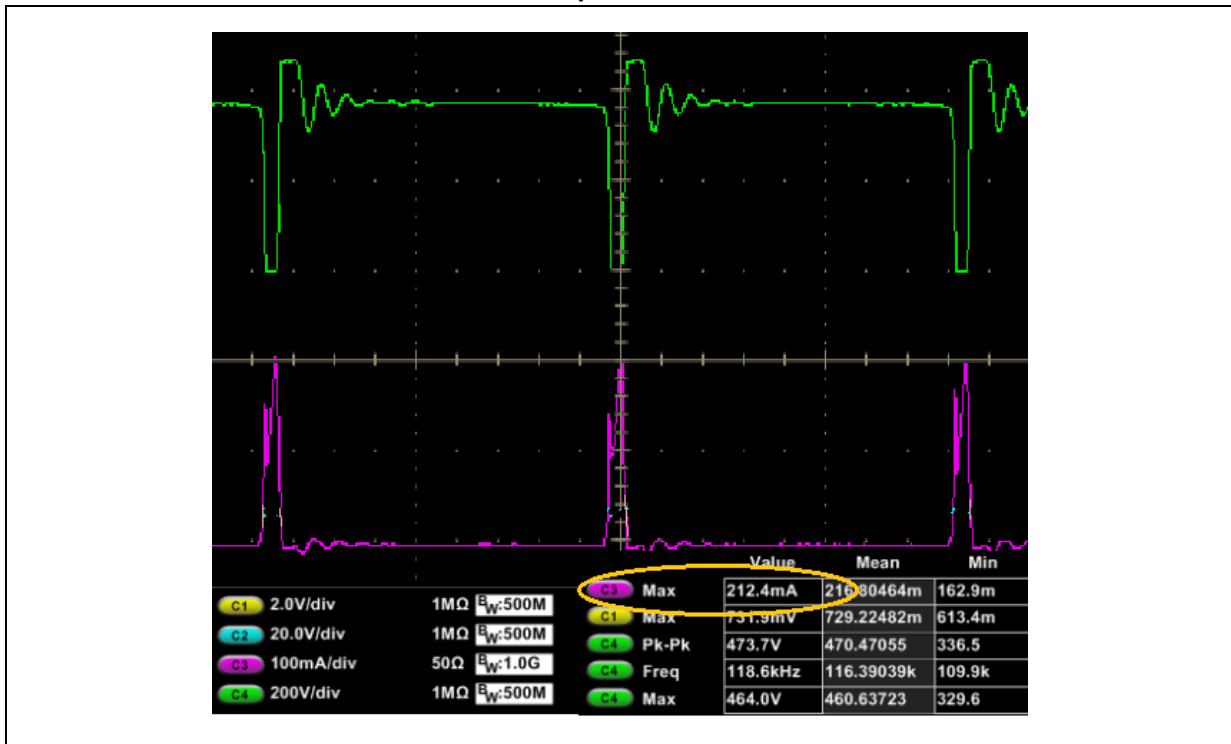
C1 2.0V/div 1MΩ $B_W$:500M
C2 20.0V/div 1MΩ $B_W$:500M
C3 100mA/div 50Ω $B_W$:1.0G
C4 200V/div 1MΩ $B_W$:500M

| | | Value | Mean | Min |
|---|---|---|---|---|
| C3 | Max | 212.4mA | 216.80464m | 162.9m |
| C1 | Max | 731.9mV | 729.22482m | 613.4m |
| C4 | Pk-Pk | 473.7V | 470.47055 | 336.5 |
| C4 | Freq | 118.6kHz | 116.39039k | 109.9k |
| C4 | Max | 464.0V | 460.63723 | 329.6 |